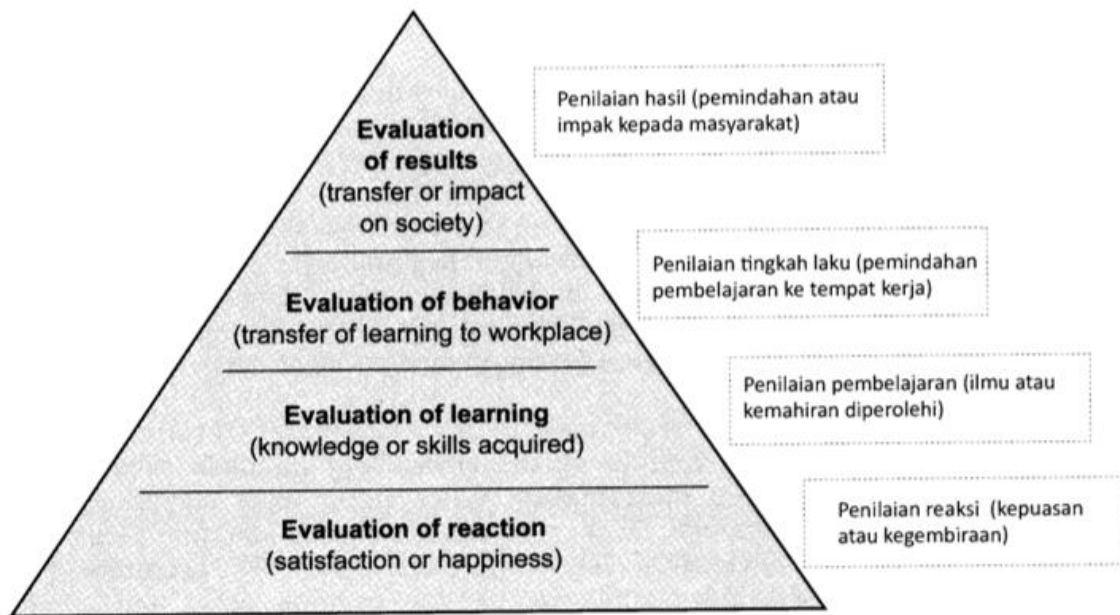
Evaluation of results (transfer or impact on society)

Penilaian hasil (pemindahan atau impak kepada masyarakat)

Evaluation of behavior (transfer of learning to workplace)

Penilaian tingkah laku (pemindahan pembelajaran ke tempat kerja)

Evaluation of learning (knowledge or skills acquired)

Penilaian pembelajaran (ilmu atau kemahiran diperolehi)

Evaluation of reaction (satisfaction or happiness)

Penilaian reaksi (kepuasan atau kegembiraan)